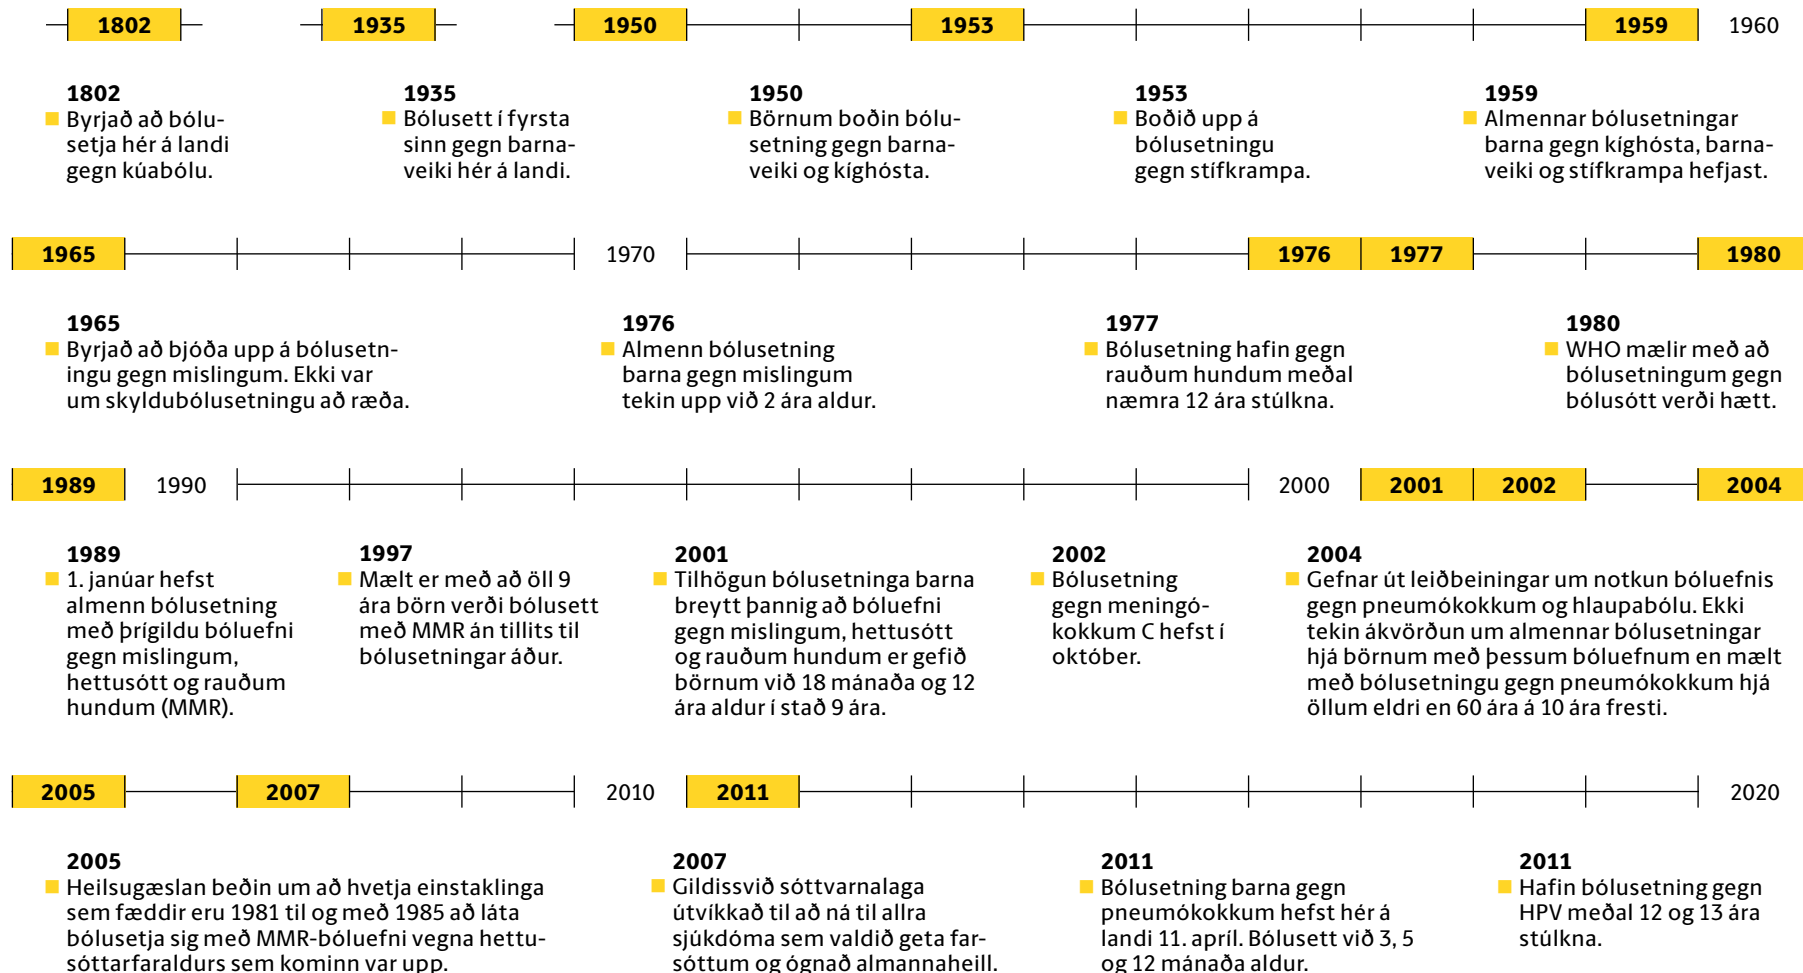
1802 1935 1950 1953 1959 1960

1802
Byrjað að bólusetja hér á landi gegn kúabólu.

1935
Bólusett í fyrsta sinn gegn barnaveiki hér á landi.

1950
Börnum boðin bólusetning gegn barnaveiki og kíghósta.

1953
Boðið upp á bólusetningu gegn stífkrampa.

1959
Almennar bólusetningar barna gegn kíghósta, barnaveiki og stífkrampa hefjast.

1965 1970 1976 1977 1980

1965
Byrjað að bjóða upp á bólusetningu gegn mislingum. Ekki var um skyldubólusetningu að ræða.

1976
Almenn bólusetning barna gegn mislingum tekin upp við 2 ára aldur.

1977
Bólusetning hafin gegn rauðum hundum meðal næmra 12 ára stúlkna.

1980
WHO mælir með að bólusetningum gegn bólusótt verði hætt.

1989 1990 2000 2001 2002 2004

1989
1. janúar hefst almenn bólusetning með þrígildu bóluefni gegn mislingum, hettusótt og rauðum hundum (MMR).

1997
Mælt er með að öll 9 ára börn verði bólusett með MMR án tillits til bólusetningar áður.

2001
Tilhögun bólusetninga barna breytt þannig að bóluefni gegn mislingum, hettusótt og rauðum hundum er gefið börnum við 18 mánaða og 12 ára aldur í stað 9 ára.

2002
Bólusetning gegn meningókokkum C hefst í október.

2004
Gefnar út leiðbeiningar um notkun bóluefnis gegn pneumókokkum og hlaupabólu. Ekki tekin ákvörðun um almennar bólusetningar hjá börnum með þessum bóluefnum en mælt með bólusetningu gegn pneumókokkum hjá öllum eldri en 60 ára á 10 ára fresti.

2005 2007 2010 2011 2020

2005
Heilsugæslan beðin um að hvetja einstaklinga sem fæddir eru 1981 til og með 1985 að láta bólusetja sig með MMR-bóluefni vegna hettusóttarfaraldurs sem kominn var upp.

2007
Gildissvið sóttvarnalaga útvíkkað til að ná til allra sjúkdóma sem valdið geta farsóttum og ógnað almannaheill.

2011
Bólusetning barna gegn pneumókokkum hefst hér á landi 11. apríl. Bólusett við 3, 5 og 12 mánaða aldur.

2011
Hafin bólusetning gegn HPV meðal 12 og 13 ára stúlkna.